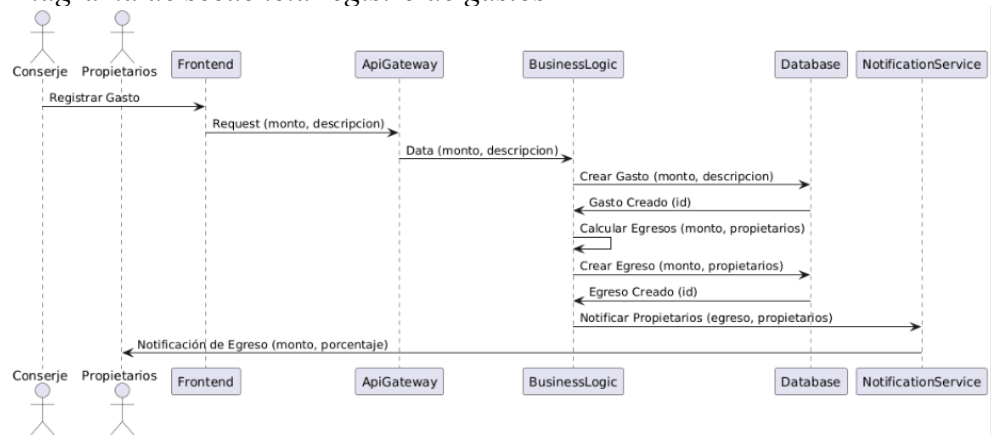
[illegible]

Conserje
Propietarios
Frontend
ApiGateway
BusinessLogic
Database
NotificationService

Registrar Gasto
Request (monto, descripcion)
Data (monto, descripcion)
Crear Gasto (monto, descripcion)
Gasto Creado (id)
Calcular Egresos (monto, propietarios)
Crear Egreso (monto, propietarios)
Egreso Creado (id)
Notificar Propietarios (egreso, propietarios)
Notificación de Egreso (monto, porcentaje)

Conserje
Propietarios
Frontend
ApiGateway
BusinessLogic
Database
NotificationService